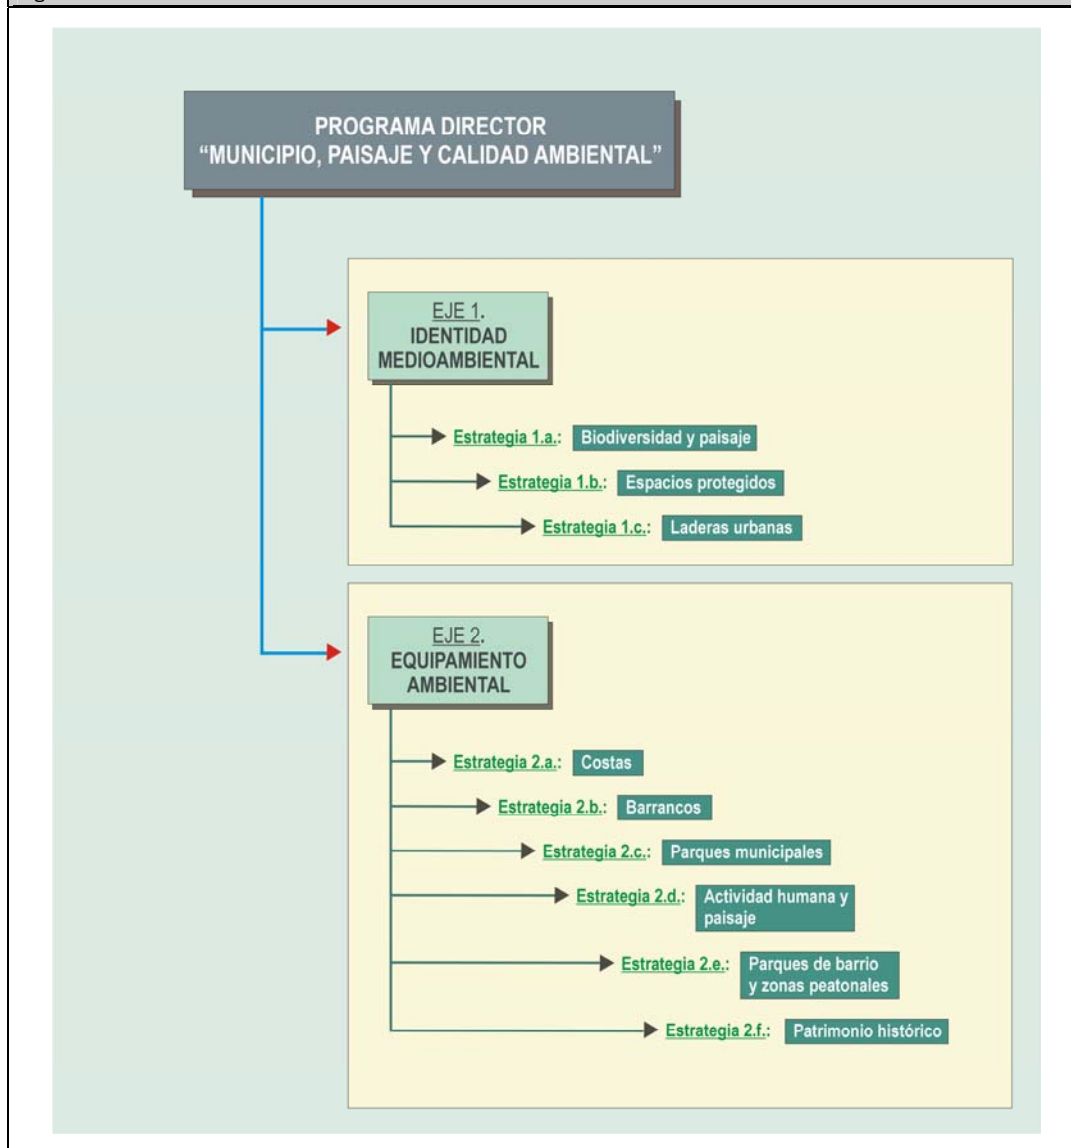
PROGRAMA DIRECTOR
"MUNICIPIO, PAISAJE Y CALIDAD AMBIENTAL"

EJE 1.
IDENTIDAD MEDIOAMBIENTAL

Estrategia 1.a.: Biodiversidad y paisaje

Estrategia 1.b.: Espacios protegidos

Estrategia 1.c.: Laderas urbanas

EJE 2.
EQUIPAMIENTO AMBIENTAL

Estrategia 2.a.: Costas

Estrategia 2.b.: Barrancos

Estrategia 2.c.: Parques municipales

Estrategia 2.d.: Actividad humana y paisaje

Estrategia 2.e.: Parques de barrio y zonas peatonales

Estrategia 2.f.: Patrimonio histórico